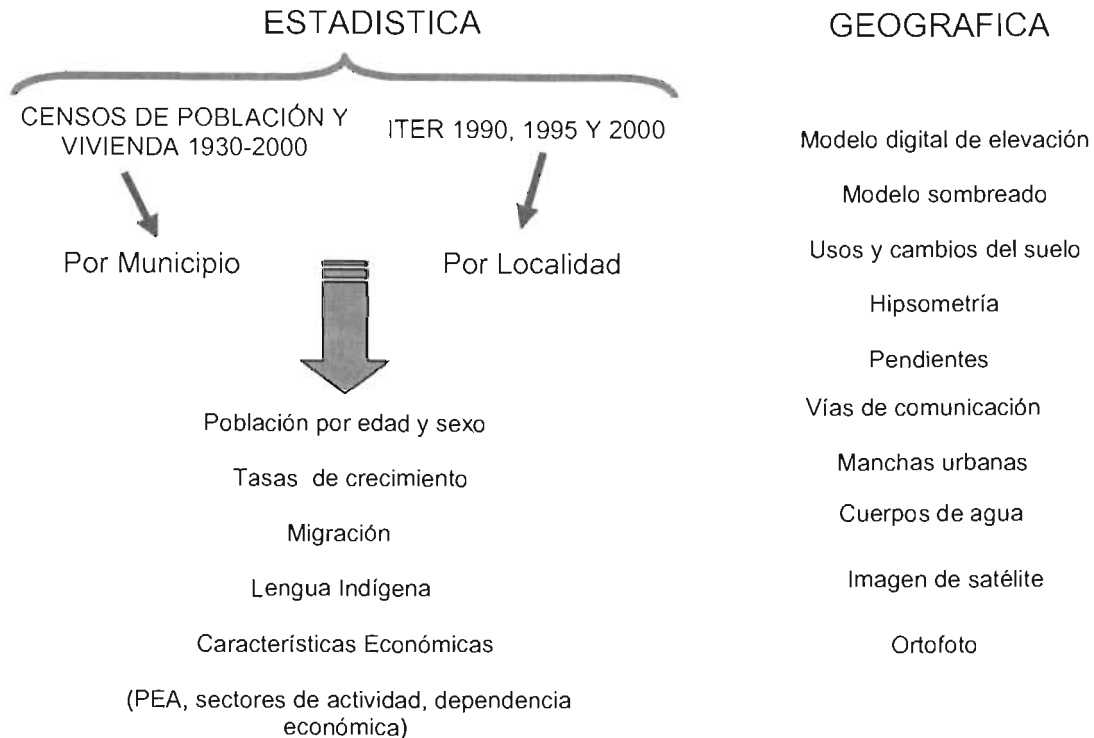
ESTADISTICA

GEOGRAFICA

CENSOS DE POBLACIÓN Y VIVIENDA 1930-2000

ITER 1990, 1995 Y 2000

Por Municipio

Por Localidad

Población por edad y sexo

Tasas de crecimiento

Migración

Lengua Indígena

Características Económicas

(PEA, sectores de actividad, dependencia económica)

Modelo digital de elevación

Modelo sombreado

Usos y cambios del suelo

Hipsometría

Pendientes

Vías de comunicación

Manchas urbanas

Cuerpos de agua

Imagen de satélite

Ortofoto